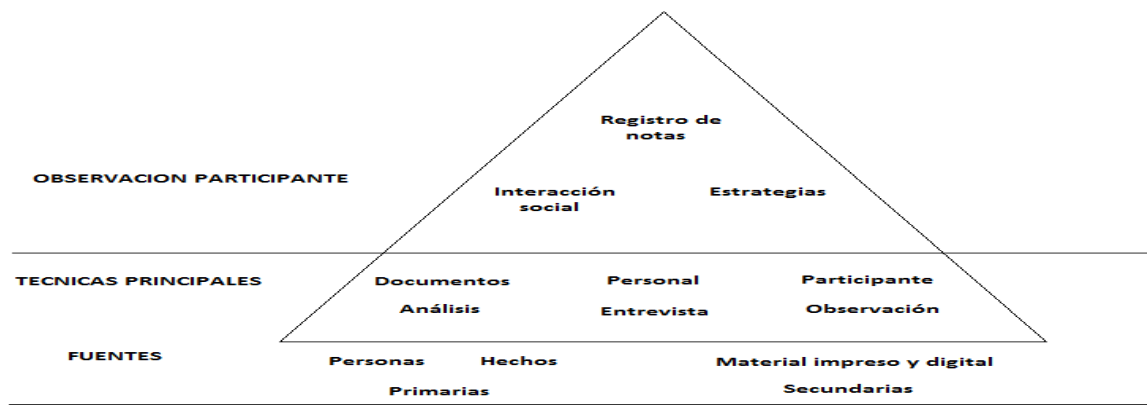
Registro de notas

OBSERVACION PARTICIPANTE

Interacción social

Estrategias

TECNICAS PRINCIPALES

Documentos

Análisis

Personal

Entrevista

Participante

Observación

FUENTES

Personas

Hechos

Primarias

Material impreso y digital

Secundarias